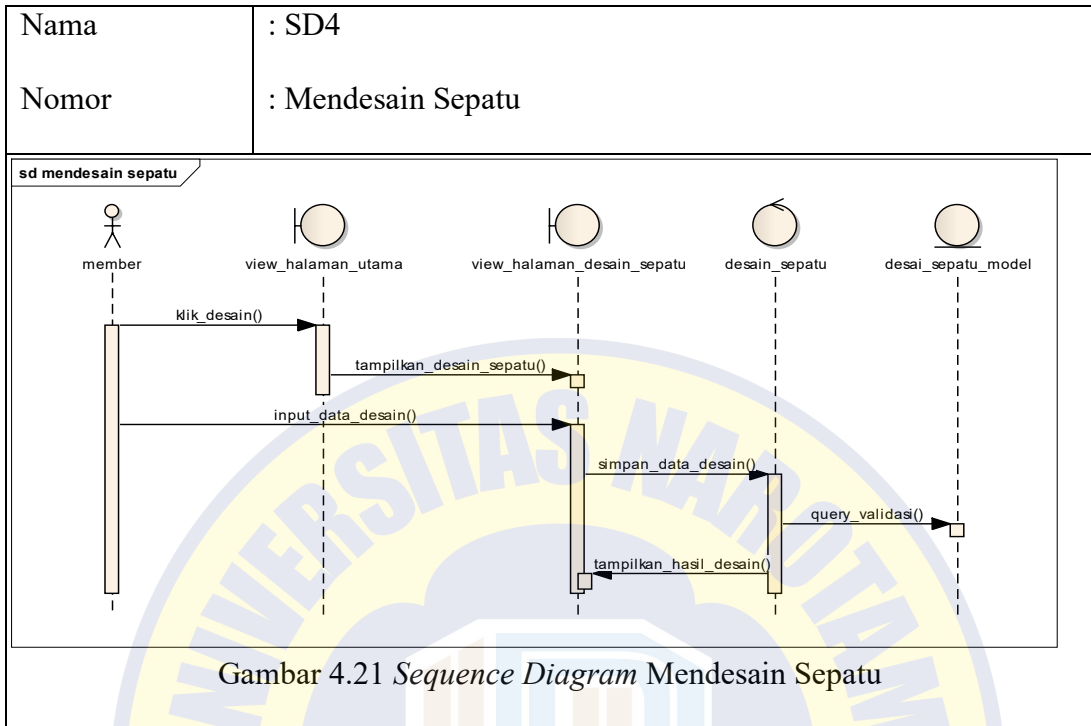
| Nama | : SD4 |
|---|---|
| Nomor | : Mendesain Sepatu |

sd mendesain sepatu

member

view_halaman_utama

view_halaman_desain_sepatu

desain_sepatu

desai_sepatu_model

klik_desain()

tampilkan_desain_sepatu()

input_data_desain()

simpan_data_desain()

query_validasi()

tampilkan_hasil_desain()

Gambar 4.21 *Sequence Diagram* Mendesain Sepatu

UNIVERSITAS NAROTAMA